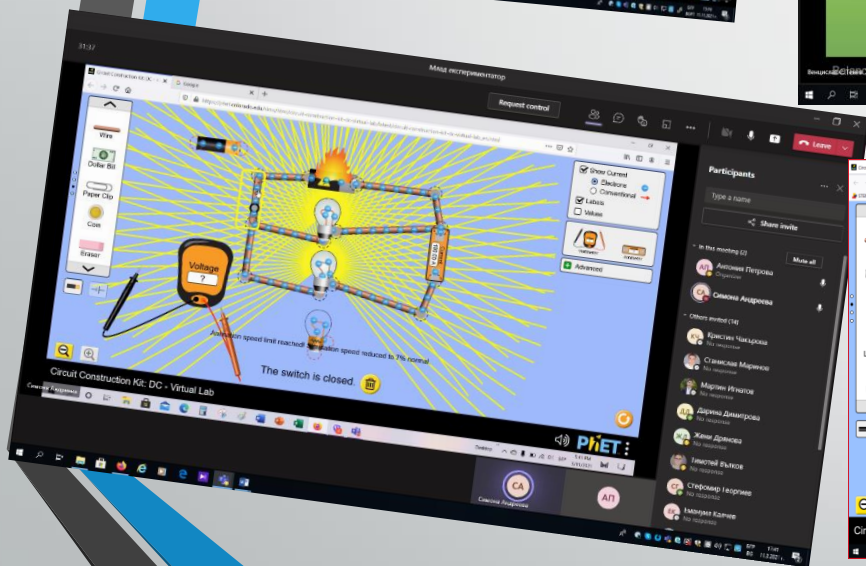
31:37

Млад експериментатор

Request control

Leave

Wire

Dollar Bill

Paper Clip

Coin

Eraser

Voltage

?

Show Current

Electrons

Conventional

Labels

Values

Advanced

Animation speed limit reached! Simulation speed reduced to 3% normal

The switch is closed.

Circuit Construction Kit: DC - Virtual Lab

PhET

Participants

Type a name

Share invite

In this meeting (2)

Mute all

Антония Петрова

Организатор

Симона Андреева

Others invited (14)

Кристиян Чакъров

Не присъства

Станислав Маринов

Не присъства

Мартин Игнатов

Не присъства

Дарина Димитрова

Не присъства

Жени Дрянова

Не присъства

Тимотей Вълков

Не присъства

Стефомир Георгиев

Не присъства

Емилиян Кадиев

Не присъства

СА

Симона Андреева

АП

Симона Андреева